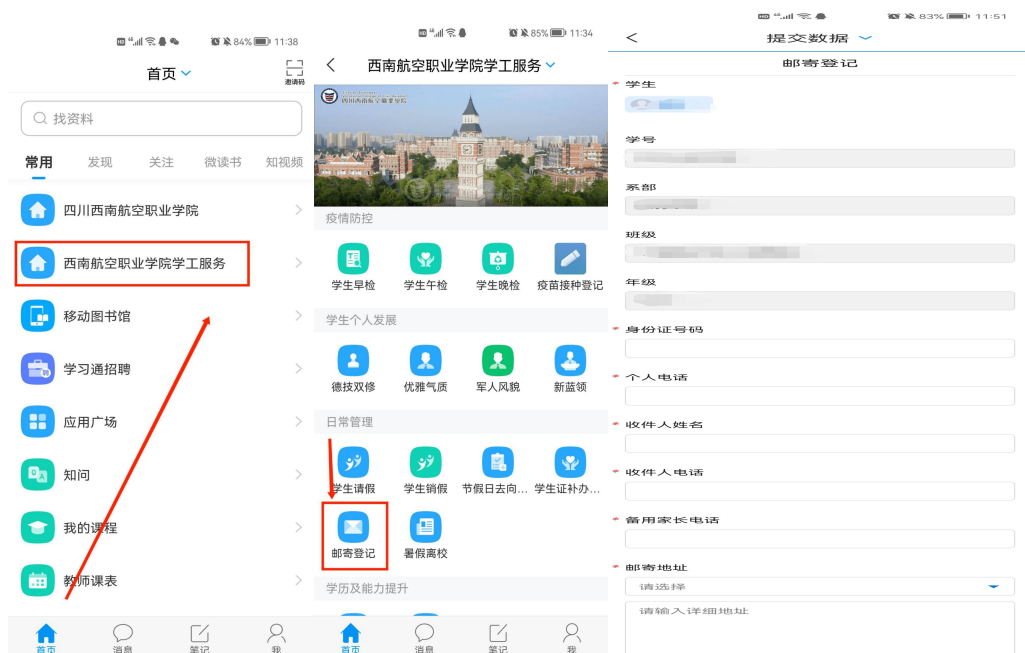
84% 11:38

首页

邀请码

找资料

常用 发现 关注 微读书 知视频

四川西南航空职业学院

西南航空职业学院学工服务

移动图书馆

学习通招聘

应用广场

知问

我的课程

教师课表

首页 消息 笔记 我

85% 11:34

西南航空职业学院学工服务

四川西南航空职业学院

疫情防控

学生早检 学生午检 学生晚检 疫苗接种登记

学生个人发展

德技双修 优雅气质 军人风貌 新蓝领

日常管理

学生请假 学生销假 节假日去向… 学生证补办…

邮寄登记 暑假离校

学历及能力提升

首页 消息 笔记 我

83% 11:51

提交数据

邮寄登记

* 学生

学号

系部

班级

年级

* 身份证号码

* 个人电话

* 收件人姓名

* 收件人电话

* 备用家长电话

* 邮寄地址

请选择

请输入详细地址